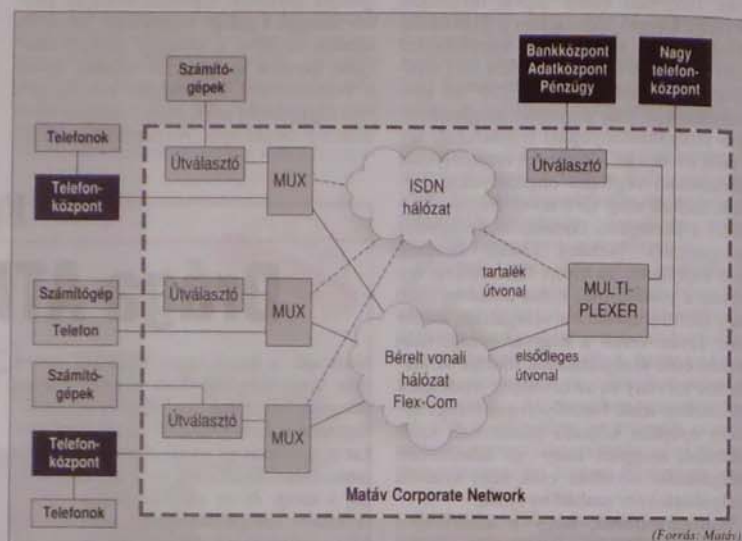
Számító-gépek

Bankközpont Adatközpont Pénzügy

Nagy telefon-központ

Telefonok

Telefon-központ

Útválasztó

MUX

ISDN hálózat

Útválasztó

tartalék útvonal

MULTI-PLEXER

Számítógép

Útválasztó

MUX

Telefon

Bérelt vonali hálózat Flex-Com

elsődleges útvonal

Számító-gépek

Útválasztó

MUX

Telefon-központ

Matáv Corporate Network

Telefonok

(Forrás: Matáv)